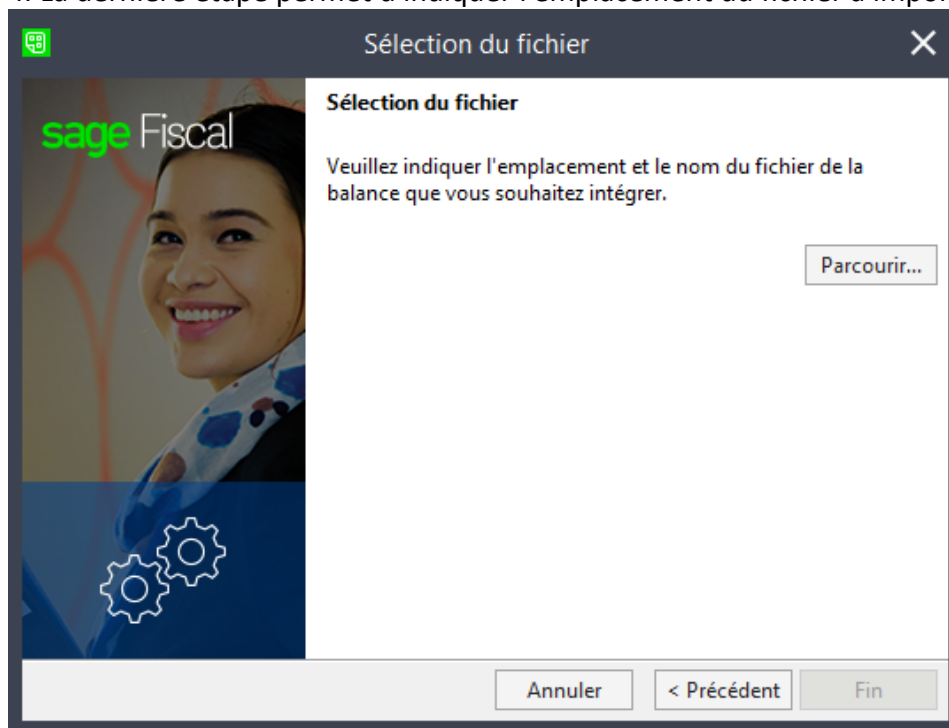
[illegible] La dernière étape permet d'indiquer l'emplacement du fichier à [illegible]

Sélection du fichier

sage Fiscal

Sélection du fichier

Veuillez indiquer l'emplacement et le nom du fichier de la balance que vous souhaitez intégrer.

Parcourir...

Annuler

< Précédent

Fin